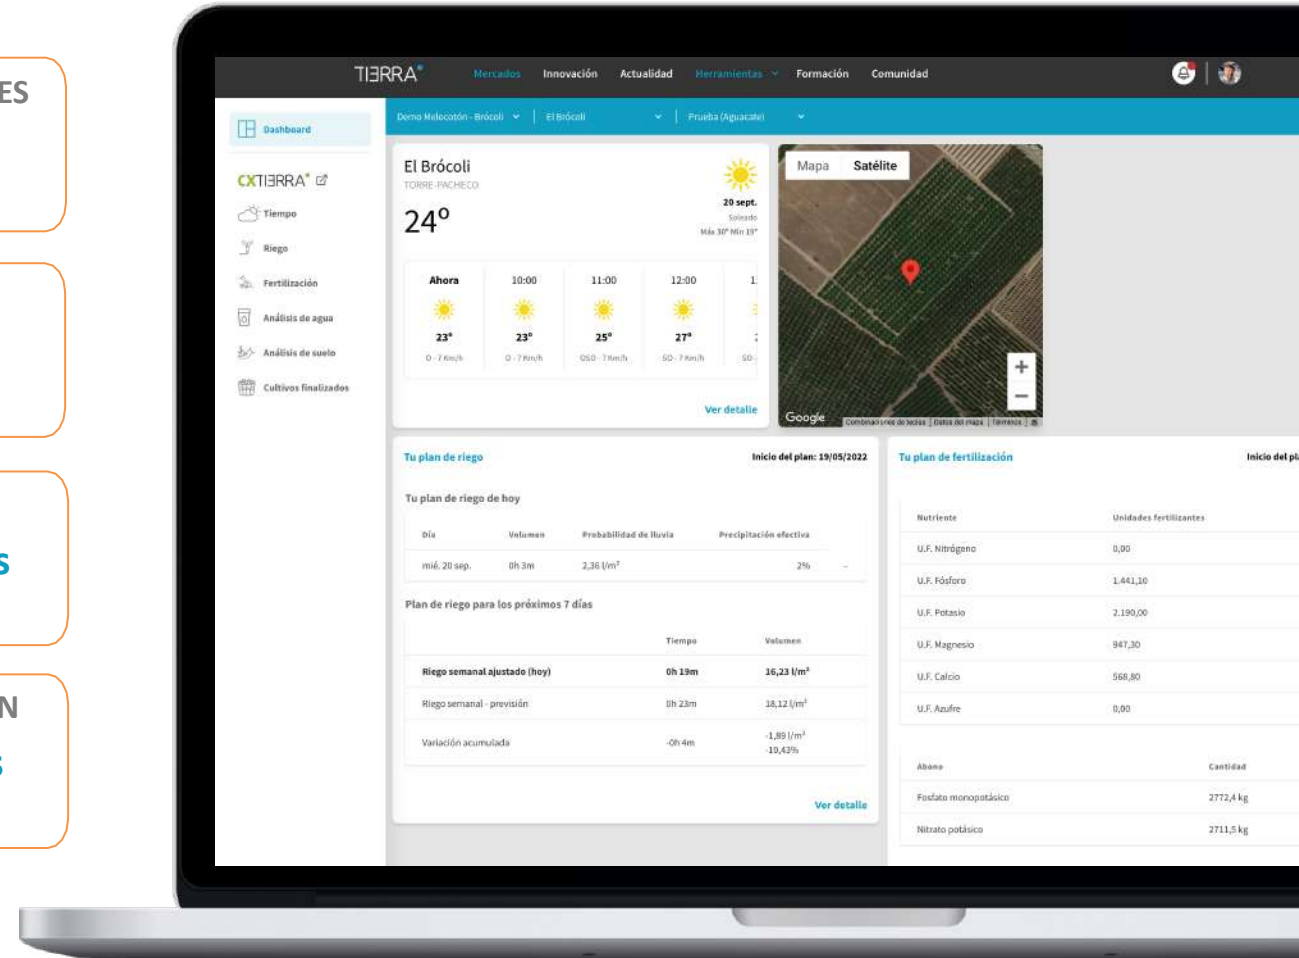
ES

S

N
S

TI3RRA

Mercados Innovación Actualidad Herramientas Formación Comunidad

Dashboard

CXTI3RRA

Tiempo
Riego
Fertilización
Análisis de agua
Análisis de suelo
Cultivos finalizados

Demo Melocotón - Brócoli | El Brócoli | Prueba (Aguacate)

El Brócoli
TORRE-PACHECO
24°
20 sept.
Soleado
Máx 30° Mín 19°

| Ahora | 10:00 | 11:00 | 12:00 | 1 |
|---|---|---|---|---|
| 23° | 23° | 25° | 27° | |
| O · 7 Km/h | O · 7 Km/h | OSO · 7 Km/h | SO · 7 Km/h | SO |

Ver detalle

Mapa Satélite
Google
Combinaciones de teclas | Datos del mapa | Términos

Tu plan de riego
Inicio del plan: 19/05/2022

Tu plan de riego de hoy

| Día | Volumen | Probabilidad de lluvia | Precipitación efectiva |
|---|---|---|---|
| mié. 20 sep. | 0h 3m | 2,36 l/m² | 2% |

Plan de riego para los próximos 7 días

| | Tiempo | Volumen |
|---|---|---|
| Riego semanal ajustado (hoy) | 0h 19m | 16,23 l/m² |
| Riego semanal - previsión | 0h 23m | 18,12 l/m² |
| Variación acumulada | -0h 4m | -1,89 l/m² -10,43% |

Ver detalle

Tu plan de fertilización
Inicio del pl

| Nutriente | Unidades fertilizantes |
|---|---|
| U.F. Nitrógeno | 0,00 |
| U.F. Fósforo | 1.441,10 |
| U.F. Potasio | 2.190,00 |
| U.F. Magnesio | 947,30 |
| U.F. Calcio | 568,80 |
| U.F. Azufre | 0,00 |

| Abono | Cantidad |
|---|---|
| Fosfato monopotásico | 2772,4 kg |
| Nitrato potásico | 2711,5 kg |